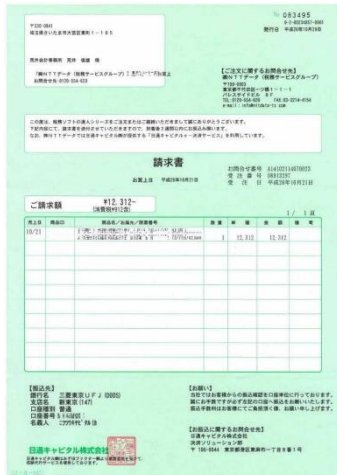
No. 083495
発行日 平成26年10月21日

〒330-0841
埼玉県さいたま市大宮区東町1-185

荒井会計事務所 荒井 信雄 様

(株)NTTデータ(税務サービスグループ) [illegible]
お問合せ先 0120-554-023

【ご注文に関するお問合せ先】
(株)NTTデータ (税務サービスグループ)
〒100-0005
東京都千代田区丸の内一丁目1-1
パレスサイドビル 6F
TEL 0120-554-028 FAX 03-3214-8764
e-mail: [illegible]

この度は、税務ソフトの達人シリーズをご注文をいただきまして誠にありがとうございます。
下記の件にて、請求書を送付させていただきますので、期日までにお振込み願います。
なお、株式会社NTTデータは日通キャピタル株式会社が提供する「日通キャピタル・決済サービス」を利用しています。

請求書

お客上日 平成26年10月21日

お問合せ番号 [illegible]
受注番号 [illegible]
受注日 平成26年10月21日

ご請求額 ¥12,312-
(消費税等¥912含)

1 / 1 頁

| 売上日 | 商品CD | 商品名/お客様/摘要番号 | 数量 | 単価 | 金額 | 備考 |
|---|---|---|---|---|---|---|
| 10/21 | | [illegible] | 1 | 12,312 | 12,312 | |

【振込先】
銀行名 三菱東京UFJ (0005)
支店名 新東京 (147)
口座種別 普通
口座番号 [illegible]
名義人 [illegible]

【お願い】
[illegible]

【お振込に関するお問合せ先】
日通キャピタル株式会社
決済ソリューション部
〒105-8344 東京都港区東新橋一丁目9番1号

日通キャピタル株式会社
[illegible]